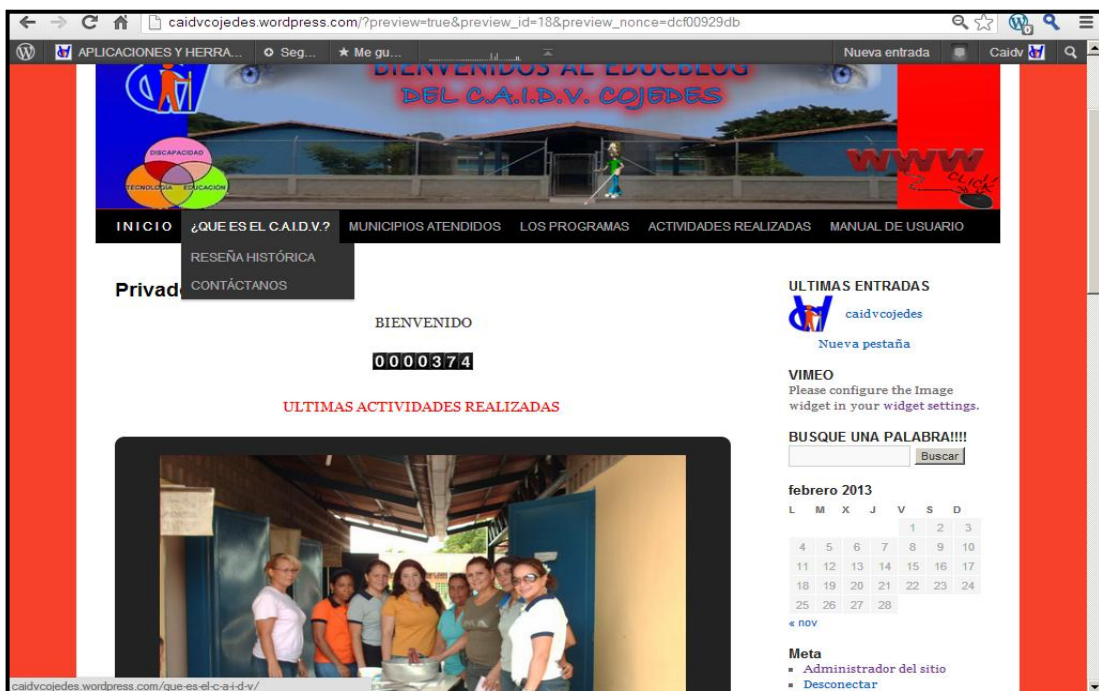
caidvcojedes.wordpress.com/?preview=true&preview_id=18&preview_nonce=dcf00929db

APLICACIONES Y HERRA... Seg... Me gu... Nueva entrada Caidv

BIENVENIDOS AL EDUCBLOG DEL C.A.I.D.V. COJEDES

DISCAPACIDAD
TECNOLOGIA EDUCACION

WWW
CLICK

INICIO ¿QUE ES EL C.A.I.D.V.? MUNICIPIOS ATENDIDOS LOS PROGRAMAS ACTIVIDADES REALIZADAS MANUAL DE USUARIO

RESEÑA HISTÓRICA
CONTÁCTANOS

Privad

BIENVENIDO

0000374

ULTIMAS ACTIVIDADES REALIZADAS

ULTIMAS ENTRADAS
caidvcojedes
Nueva pestaña

VIMEO
Please configure the Image widget in your widget settings.

BUSQUE UNA PALABRA!!!!
Buscar

febrero 2013

| L | M | X | J | V | S | D |
|---|---|---|---|---|---|---|
| | | | | 1 | 2 | 3 |
| 4 | 5 | 6 | 7 | 8 | 9 | 10 |
| 11 | 12 | 13 | 14 | 15 | 16 | 17 |
| 18 | 19 | 20 | 21 | 22 | 23 | 24 |
| 25 | 26 | 27 | 28 | | | |

« nov

Meta
Administrador del sitio
Desconectar

caidvcojedes.wordpress.com/que-es-el-c-a-i-d-v/